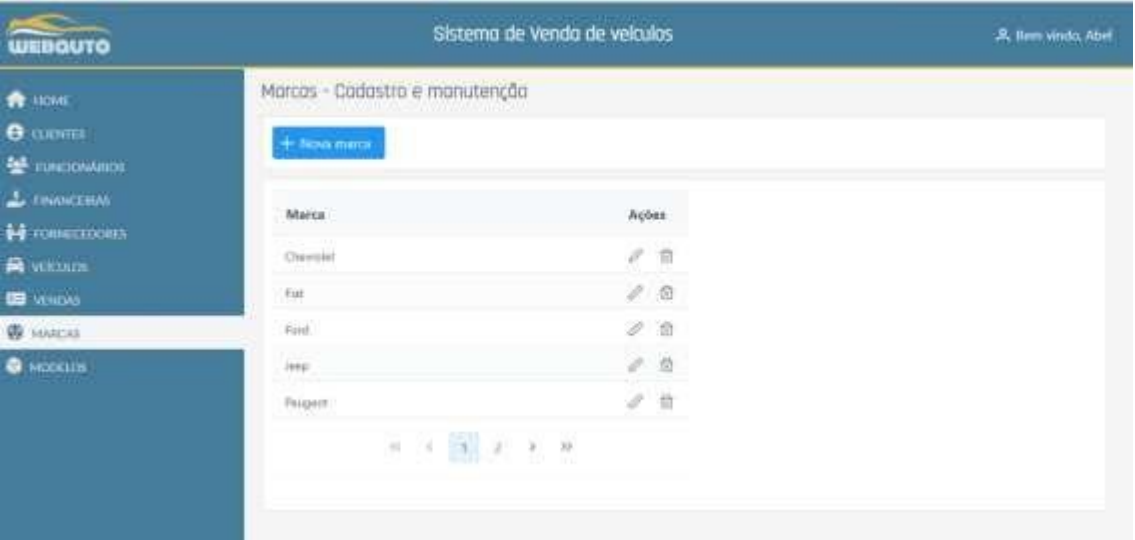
WEBAUTO

Sistema de Venda de veículos

Bem vindo, Abel

HOME
CLIENTES
FUNCIONÁRIOS
FINANCEIRAS
FORNECEDORES
VEÍCULOS
VENDAS
MARCAS
MODELOS

Marcas - Cadastro e manutenção

+ Nova marca

| Marca | Ações |
|---|---|
| Chevrolet | |
| Fiat | |
| Ford | |
| Jeep | |
| Peugeot | |

« ‹ 1 2 › »